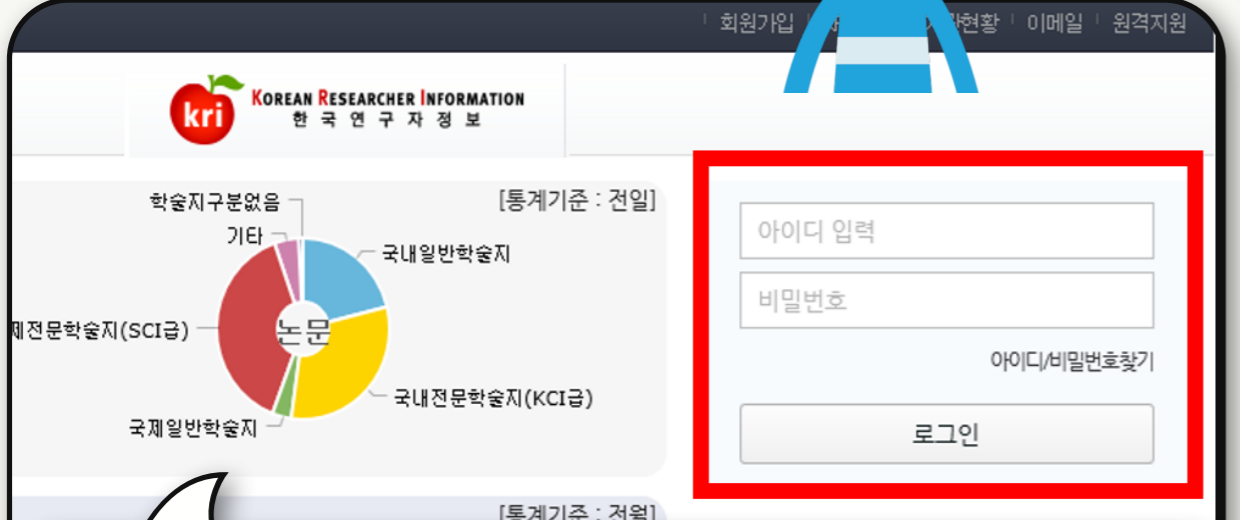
회원가입 | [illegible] 현황 | 이메일 | 원격지원

kri
KOREAN RESEARCHER INFORMATION
한 국 연 구 자 정 보

[통계기준 : 전일]

학술지구분없음
기타
국내일반학술지
제전문학술지(SCI급)
논문
국내전문학술지(KCI급)
국제일반학술지

아이디 입력
비밀번호
아이디/비밀번호찾기
로그인

[통계기준 : 전월]